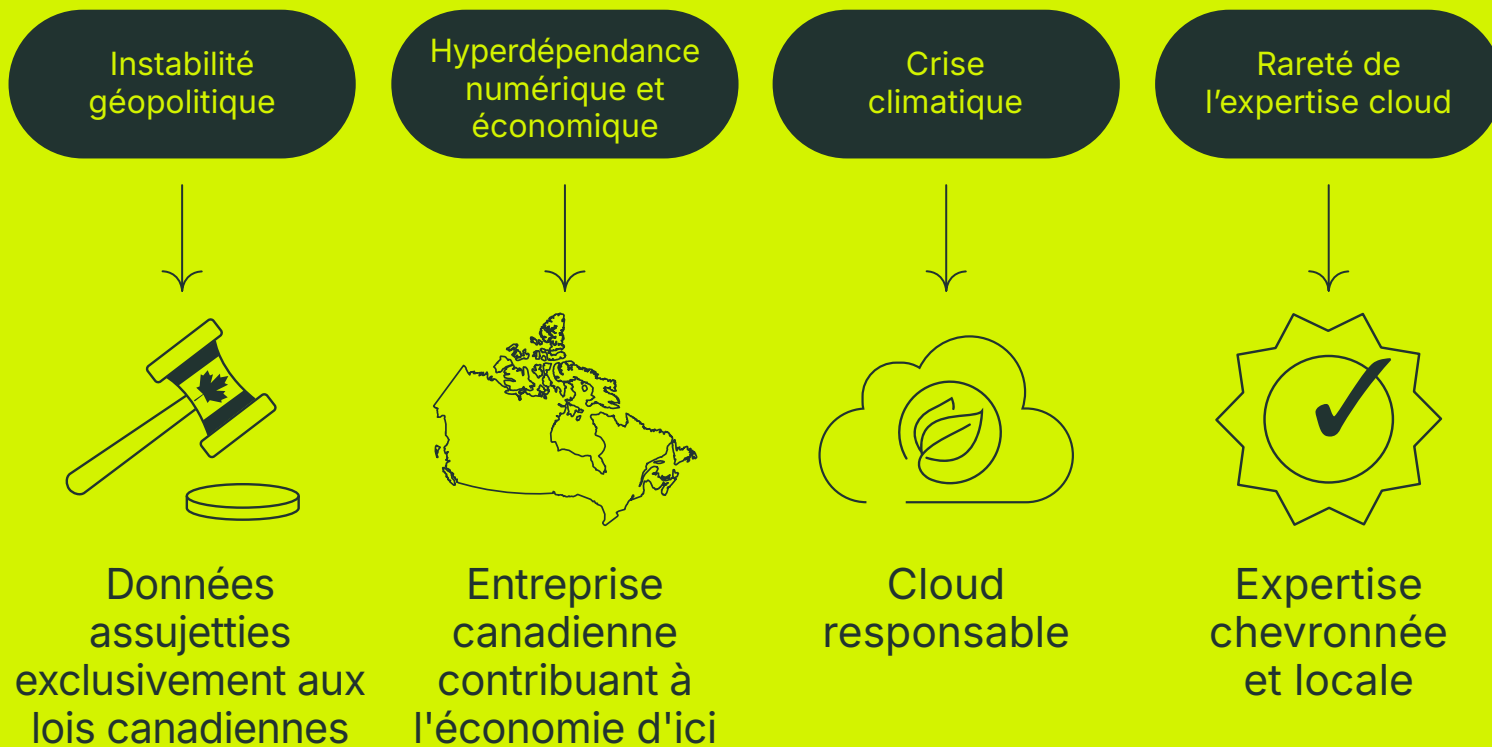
Instabilité géopolitique

Hyperdépendance numérique et économique

Crise climatique

Rareté de l’expertise cloud

Données assujetties exclusivement aux lois canadiennes

Entreprise canadienne contribuant à l'économie d'ici

Cloud responsable

Expertise chevronnée et locale